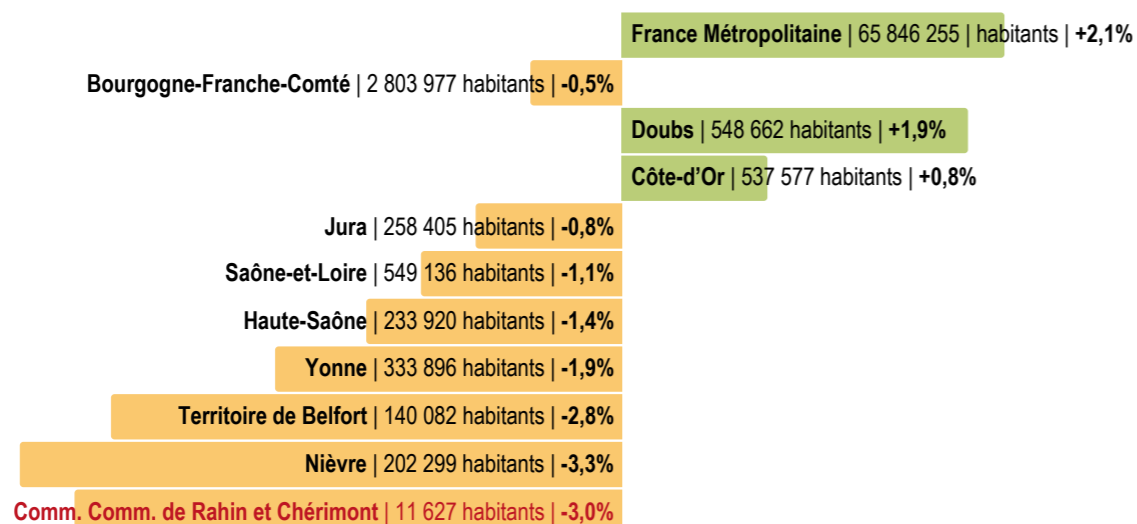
France Métropolitaine | 65 846 255 | habitants | +2,1%

Bourgogne-Franche-Comté | 2 803 977 habitants | -0,5%

Doubs | 548 662 habitants | +1,9%

Côte-d'Or | 537 577 habitants | +0,8%

Jura | 258 405 habitants | -0,8%

Saône-et-Loire | 549 136 habitants | -1,1%

Haute-Saône | 233 920 habitants | -1,4%

Yonne | 333 896 habitants | -1,9%

Territoire de Belfort | 140 082 habitants | -2,8%

Nièvre | 202 299 habitants | -3,3%

Comm. Comm. de Rahin et Chérimont | 11 627 habitants | -3,0%